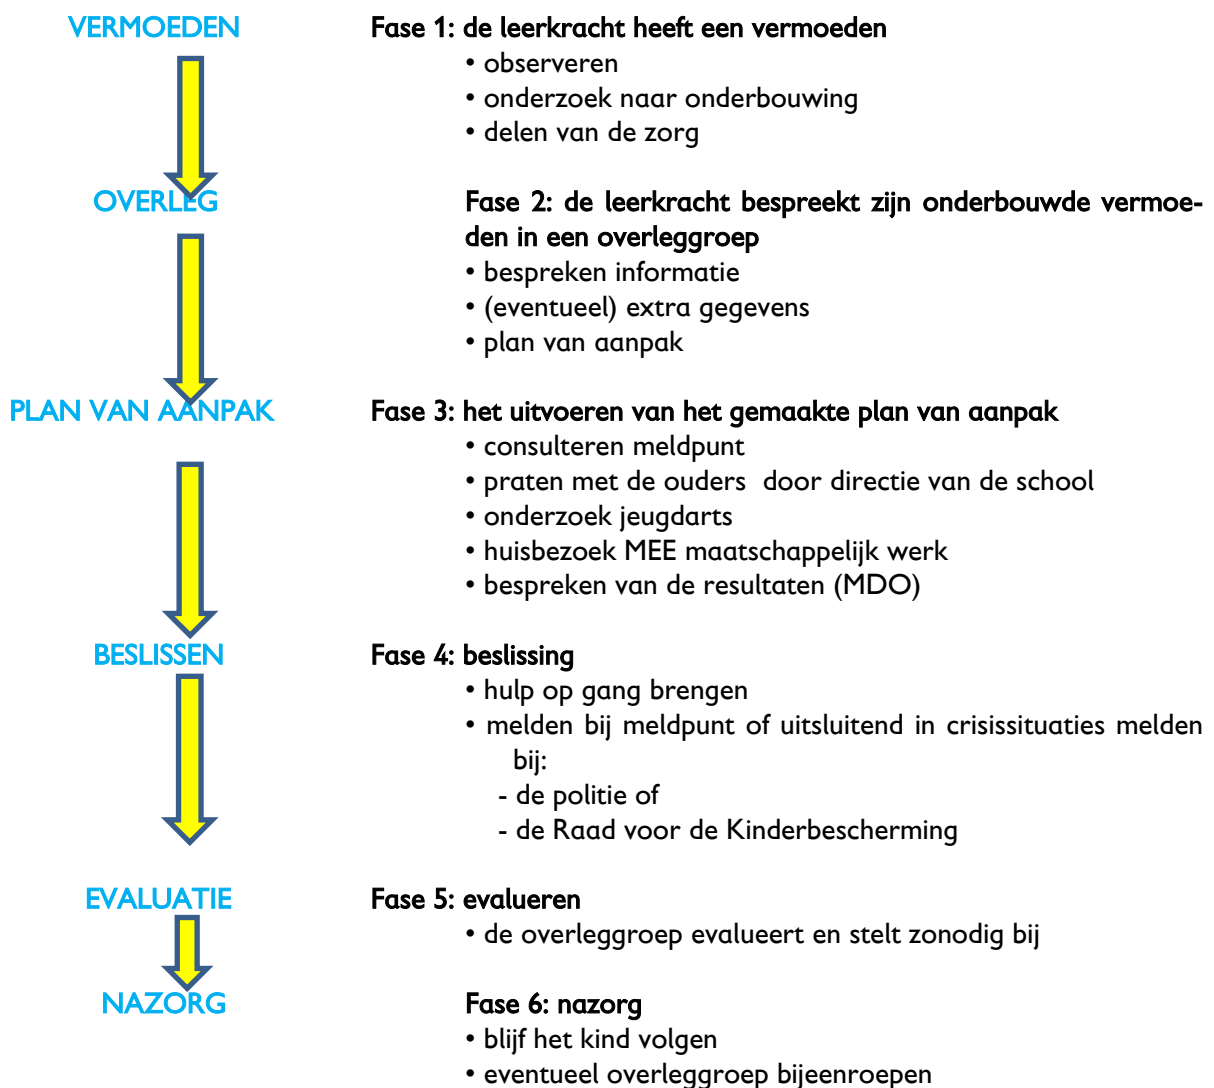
VERMOEDEN

OVERLEG

PLAN VAN AANPAK

BESLISSEN

EVALUATIE

NAZORG

Fase 1: de leerkracht heeft een vermoeden
• observeren
• onderzoek naar onderbouwing
• delen van de zorg

Fase 2: de leerkracht bespreekt zijn onderbouwde vermoeden in een overleggroep
• bespreken informatie
• (eventueel) extra gegevens
• plan van aanpak

Fase 3: het uitvoeren van het gemaakte plan van aanpak
• consulteren meldpunt
• praten met de ouders door directie van de school
• onderzoek jeugdarts
• huisbezoek MEE maatschappelijk werk
• bespreken van de resultaten (MDO)

Fase 4: beslissing
• hulp op gang brengen
• melden bij meldpunt of uitsluitend in crisissituaties melden bij:
- de politie of
- de Raad voor de Kinderbescherming

Fase 5: evalueren
• de overleggroep evalueert en stelt zonodig bij

Fase 6: nazorg
• blijf het kind volgen
• eventueel overleggroep bijeenroepen